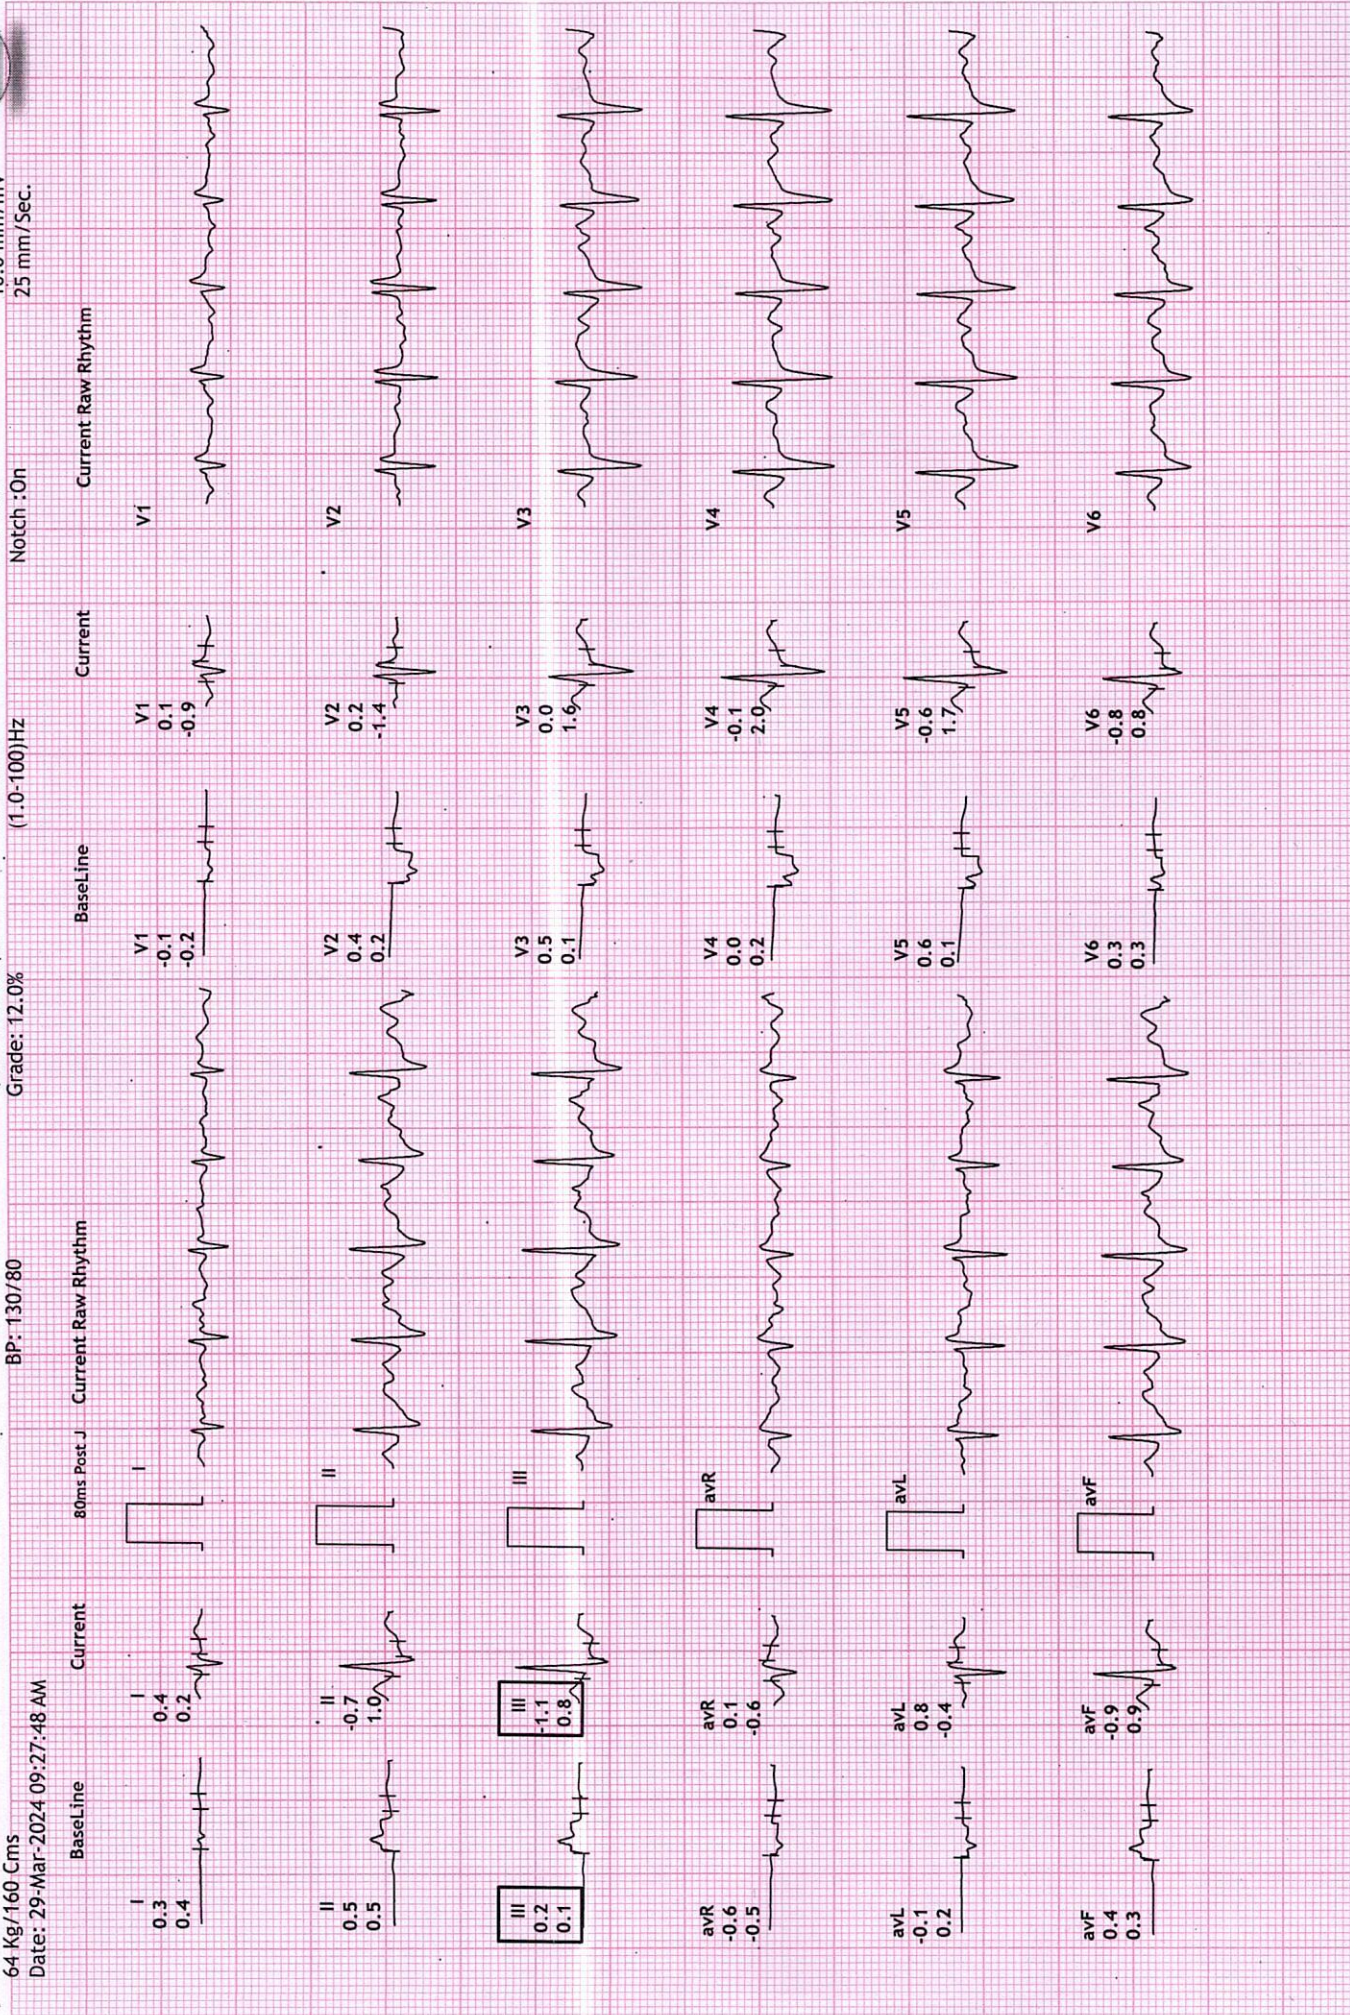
64 Kg/160 Cms
Date: 29-Mar-2024 09:27:48 AM
BP: 130/80
Grade: 12.0%
(1.0-100)Hz
Notch :On
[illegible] mm/mV
25 mm/Sec.

BaseLine
Current
80ms Post J
Current Raw Rhythm

I
0.3
0.4

I
0.4
0.2

I

II
0.5
0.5

II
-0.7
1.0

II

III
0.2
0.1

III
-1.1
0.8

III

avR
-0.6
-0.5

avR
0.1
-0.6

avR

avL
-0.1
0.2

avL
0.8
-0.4

avL

avF
0.4
0.3

avF
-0.9
0.9

avF

BaseLine
Current
Current Raw Rhythm

V1
-0.1
-0.2

V1
0.1
-0.9

V1

V2
0.4
0.2

V2
0.2
-1.4

V2

V3
0.5
0.1

V3
0.0
1.6

V3

V4
0.0
0.2

V4
-0.1
2.0

V4

V5
0.6
0.1

V5
-0.6
1.7

V5

V6
0.3
0.3

V6
-0.8
0.8

V6